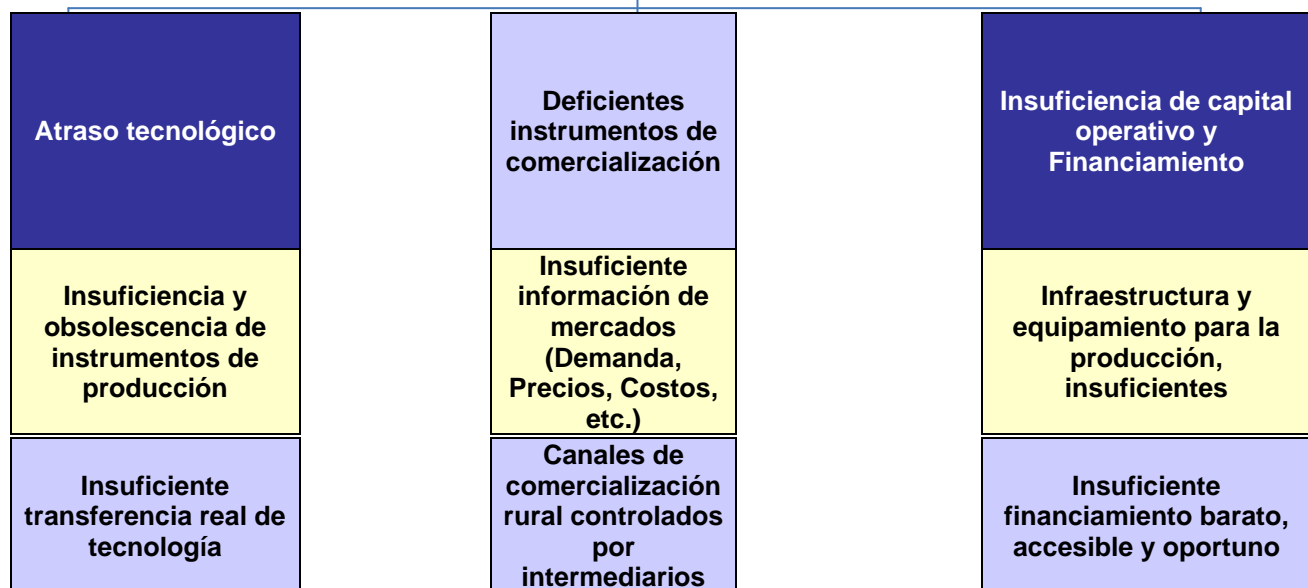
Atraso tecnológico

Deficientes instrumentos de comercialización

Insuficiencia de capital operativo y Financiamiento

Insuficiencia y obsolescencia de instrumentos de producción

Insuficiente información de mercados (Demanda, Precios, Costos, etc.)

Infraestructura y equipamiento para la producción, insuficientes

Insuficiente transferencia real de tecnología

Canales de comercialización rural controlados por intermediarios

Insuficiente financiamiento barato, accesible y oportuno